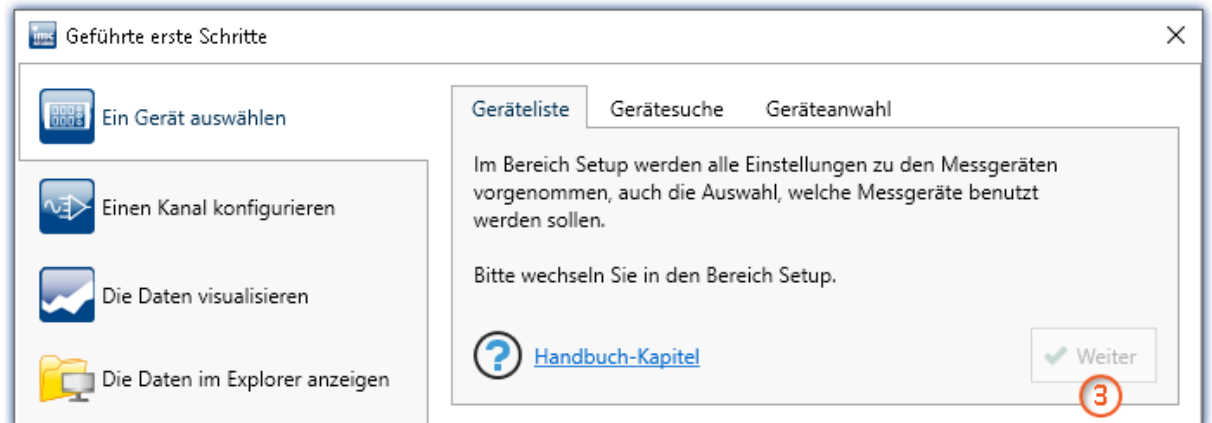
imc Geführte erste Schritte

Ein Gerät auswählen

Einen Kanal konfigurieren

Die Daten visualisieren

Die Daten im Explorer anzeigen

Geräteliste | Gerätesuche | Geräteanwahl

Im Bereich Setup werden alle Einstellungen zu den Messgeräten vorgenommen, auch die Auswahl, welche Messgeräte benutzt werden sollen.

Bitte wechseln Sie in den Bereich Setup.

Handbuch-Kapitel

Weiter

3